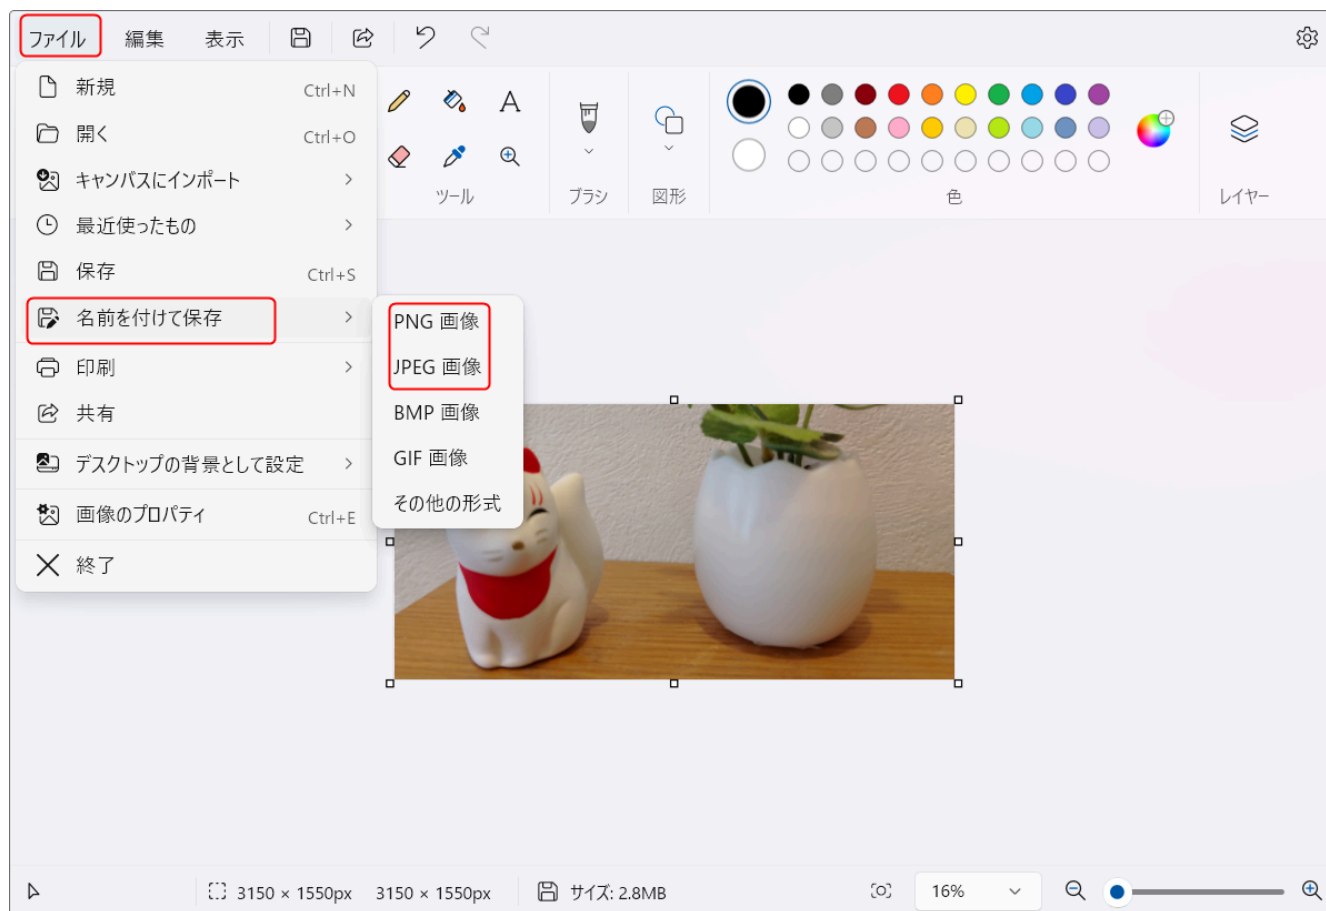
ファイル 編集 表示

新規 Ctrl+N
開く Ctrl+O
キャンバスにインポート
最近使ったもの
保存 Ctrl+S
名前を付けて保存
印刷
共有
デスクトップの背景として設定
画像のプロパティ Ctrl+E
終了

PNG 画像
JPEG 画像
BMP 画像
GIF 画像
その他の形式

ツール
ブラシ
図形
色
レイヤー

3150 × 1550px 3150 × 1550px サイズ: 2.8MB 16%